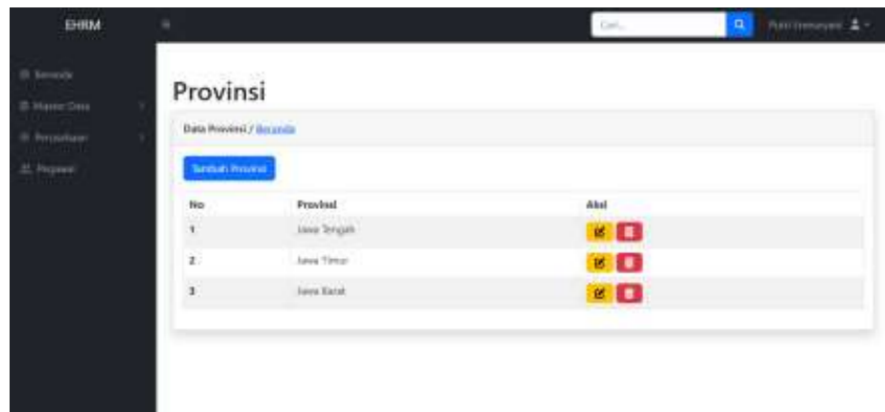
EHRM

Cari...

Putri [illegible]

Beranda
Master Data
Perusahaan
Pegawai

Provinsi

Data Provinsi / Beranda

Tambah Provinsi

| No | Provinsi | Aksi |
|---|---|---|
| 1 | Jawa Tengah | |
| 2 | Jawa Timur | |
| 3 | Jawa Barat | |